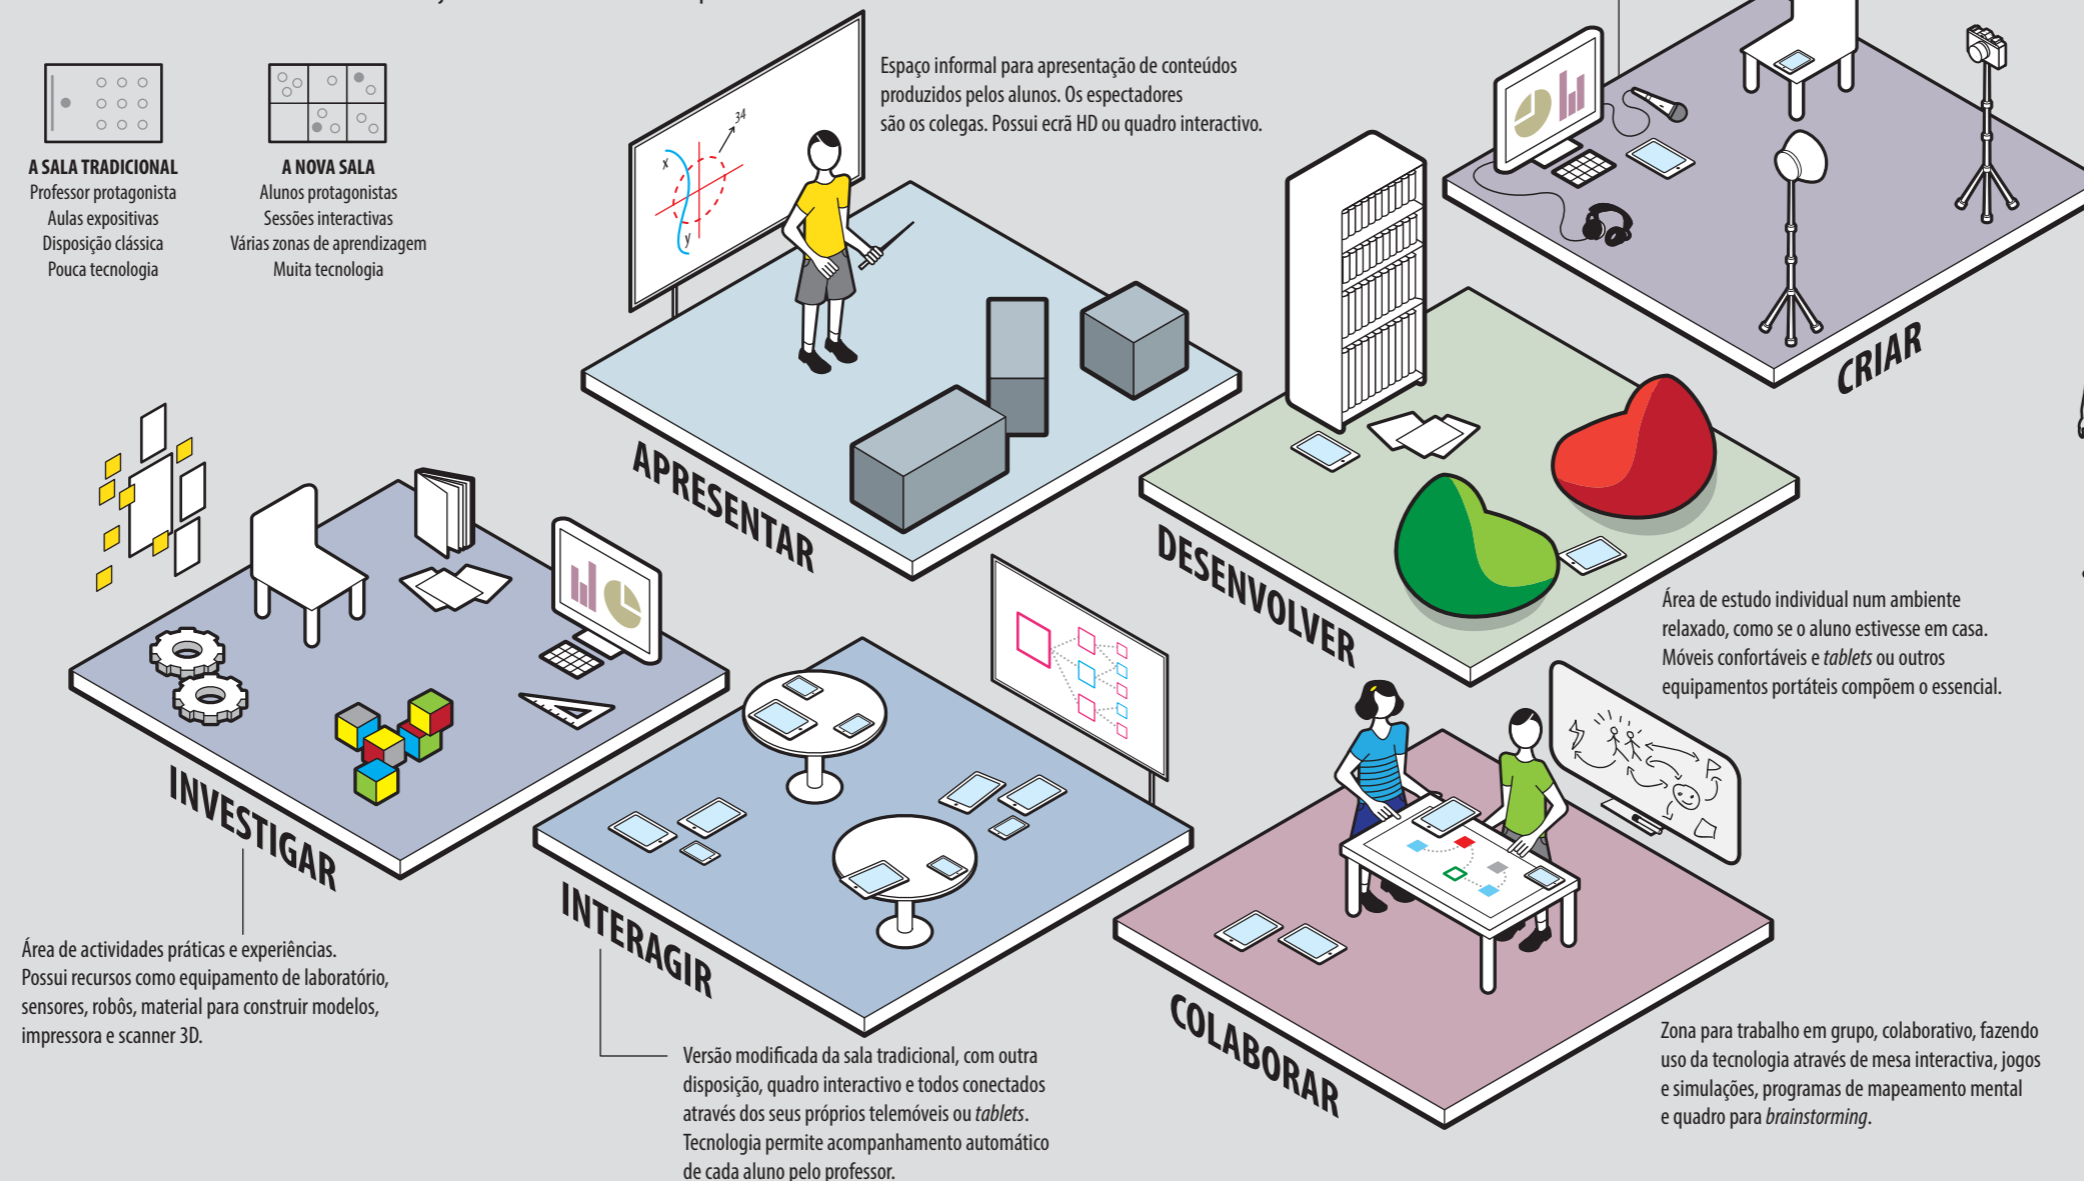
A SALA TRADICIONAL
Professor protagonista
Aulas expositivas
Disposição clássica
Pouca tecnologia

A NOVA SALA
Alunos protagonistas
Sessões interactivas
Várias zonas de aprendizagem
Muita tecnologia

Espaço informal para apresentação de conteúdos produzidos pelos alunos. Os espectadores são os colegas. Possui ecrã HD ou quadro interactivo.

x
y
34

APRESENTAR

CRIAR

DESENVOLVER

Área de estudo individual num ambiente relaxado, como se o aluno estivesse em casa. Móveis confortáveis e *tablets* ou outros equipamentos portáteis compõem o essencial.

INVESTIGAR

Área de actividades práticas e experiências. Possui recursos como equipamento de laboratório, sensores, robôs, material para construir modelos, impressora e scanner 3D.

INTERAGIR

Versão modificada da sala tradicional, com outra disposição, quadro interactivo e todos conectados através dos seus próprios telemóveis ou *tablets*. Tecnologia permite acompanhamento automático de cada aluno pelo professor.

COLABORAR

Zona para trabalho em grupo, colaborativo, fazendo uso da tecnologia através de mesa interactiva, jogos e simulações, programas de mapeamento mental e quadro para *brainstorming*.